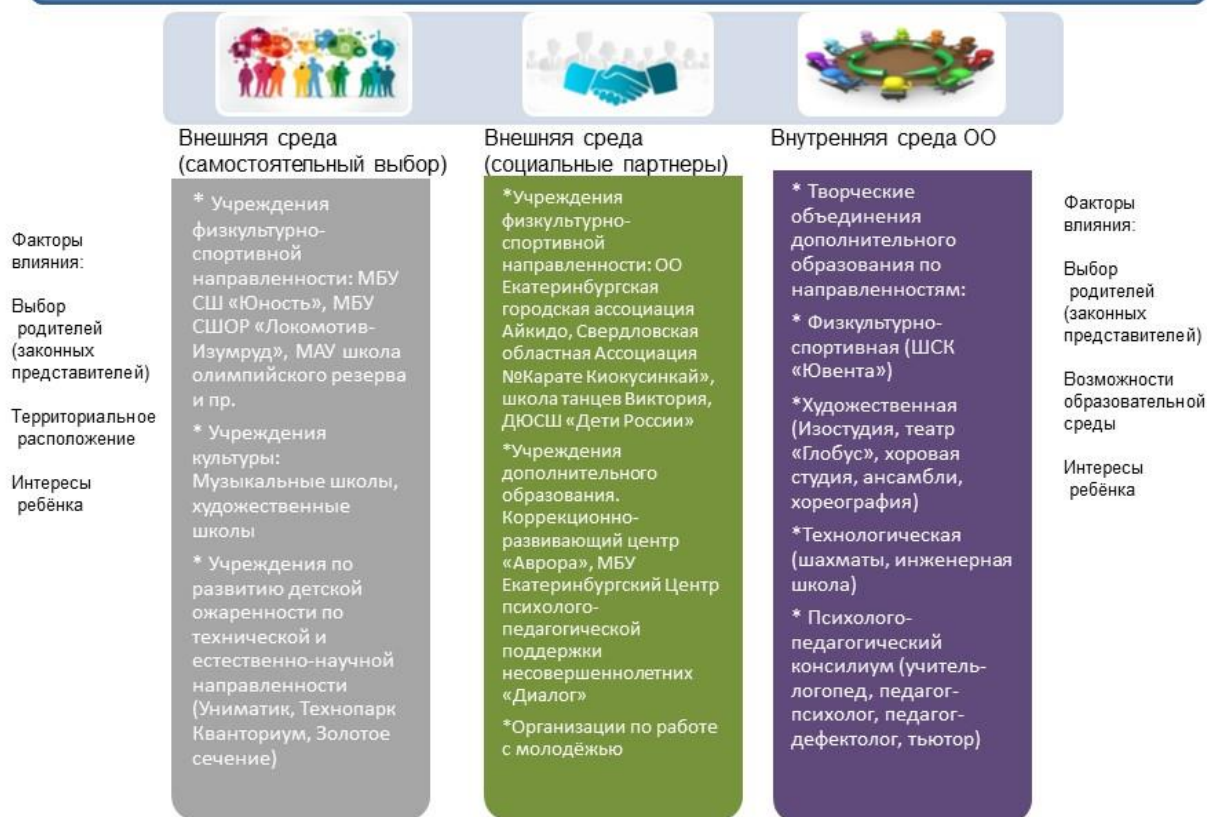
Факторы влияния:

Выбор родителей (законных представителей)

Территориальное расположение

Интересы ребёнка

Внешняя среда (самостоятельный выбор)

* Учреждения физкультурно-спортивной направленности: МБУ СШ «Юность», МБУ СШОР «Локомотив-Изумруд», МАУ школа олимпийского резерва и пр.

* Учреждения культуры: Музыкальные школы, художественные школы

* Учреждения по развитию детской ожаренности по технической и естественно-научной направленности (Униматик, Технопарк Кванториум, Золотое сечение)

Внешняя среда (социальные партнеры)

*Учреждения физкультурно-спортивной направленности: ОО Екатеринбургская городская ассоциация Айкидо, Свердловская областная Ассоциация №Карате Киокусинкай», школа танцев Виктория, ДЮСШ «Дети России»

*Учреждения дополнительного образования. Коррекционно-развивающий центр «Аврора», МБУ Екатеринбургский Центр психолого-педагогической поддержки несовершеннолетних «Диалог»

*Организации по работе с молодёжью

Внутренняя среда ОО

* Творческие объединения дополнительного образования по направленностям:

* Физкультурно-спортивная (ШСК «Ювента»)

*Художественная (Изостудия, театр «Глобус», хоровая студия, ансамбли, хореография)

*Технологическая (шахматы, инженерная школа)

* Психолого-педагогический консилиум (учитель-логопед, педагог-психолог, педагог-дефектолог, тьютор)

Факторы влияния:

Выбор родителей (законных представителей)

Возможности образовательной среды

Интересы ребёнка